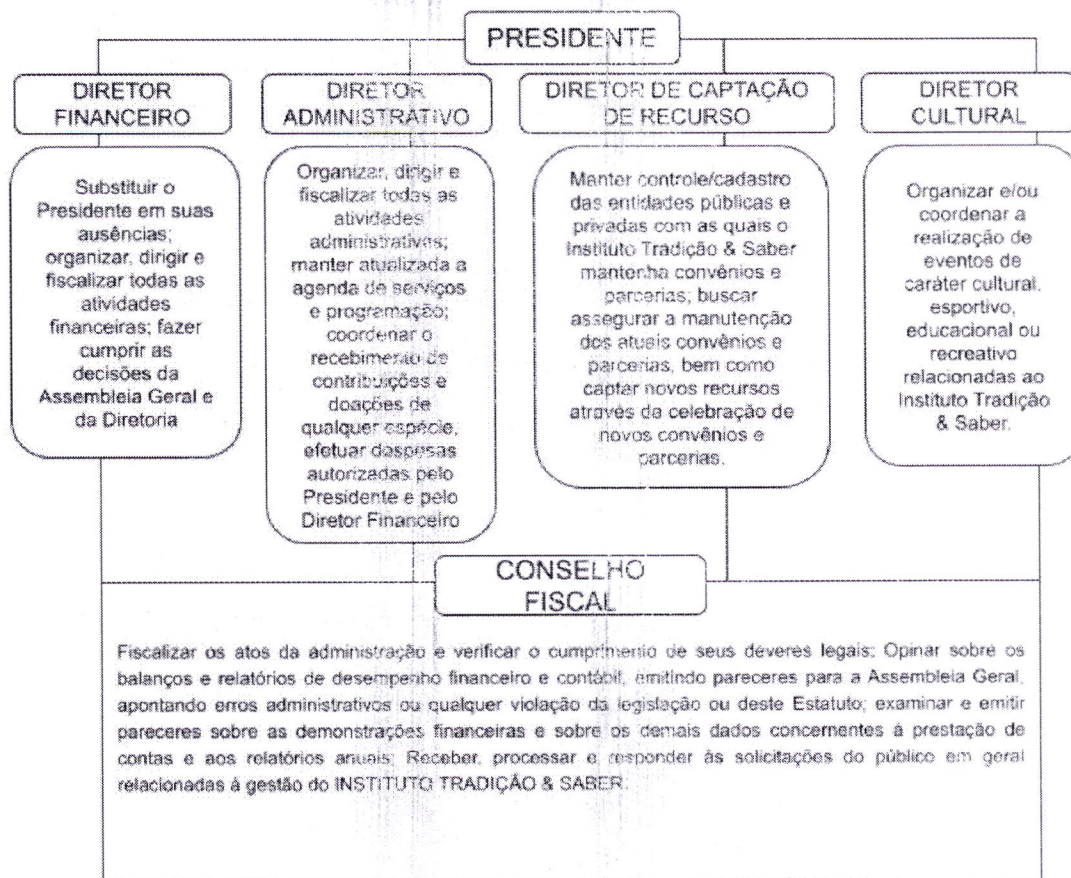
PRESIDENTE

DIRETOR FINANCEIRO

Substituir o Presidente em suas ausências; organizar, dirigir e fiscalizar todas as atividades financeiras; fazer cumprir as decisões da Assembleia Geral e da Diretoria

DIRETOR ADMINISTRATIVO

Organizar, dirigir e fiscalizar todas as atividades administrativas; manter atualizada a agenda de serviços e programação; coordenar o recebimento de contribuições e doações de qualquer espécie, efetuar despesas autorizadas pelo Presidente e pelo Diretor Financeiro

DIRETOR DE CAPTAÇÃO DE RECURSO

Manter controle/cadastro das entidades públicas e privadas com as quais o Instituto Tradição & Saber mantenha convênios e parcerias; buscar assegurar a manutenção dos atuais convênios e parcerias, bem como captar novos recursos através da celebração de novos convênios e parcerias.

DIRETOR CULTURAL

Organizar e/ou coordenar a realização de eventos de caráter cultural, esportivo, educacional ou recreativo relacionadas ao Instituto Tradição & Saber.

CONSELHO FISCAL

Fiscalizar os atos da administração e verificar o cumprimento de seus deveres legais; Opinar sobre os balanços e relatórios de desempenho financeiro e contábil, emitindo pareceres para a Assembleia Geral, apontando erros administrativos ou qualquer violação da legislação ou deste Estatuto; examinar e emitir pareceres sobre as demonstrações financeiras e sobre os demais dados concernentes à prestação de contas e aos relatórios anuais; Receber, processar e responder às solicitações do público em geral relacionadas à gestão do INSTITUTO TRADIÇÃO & SABER.